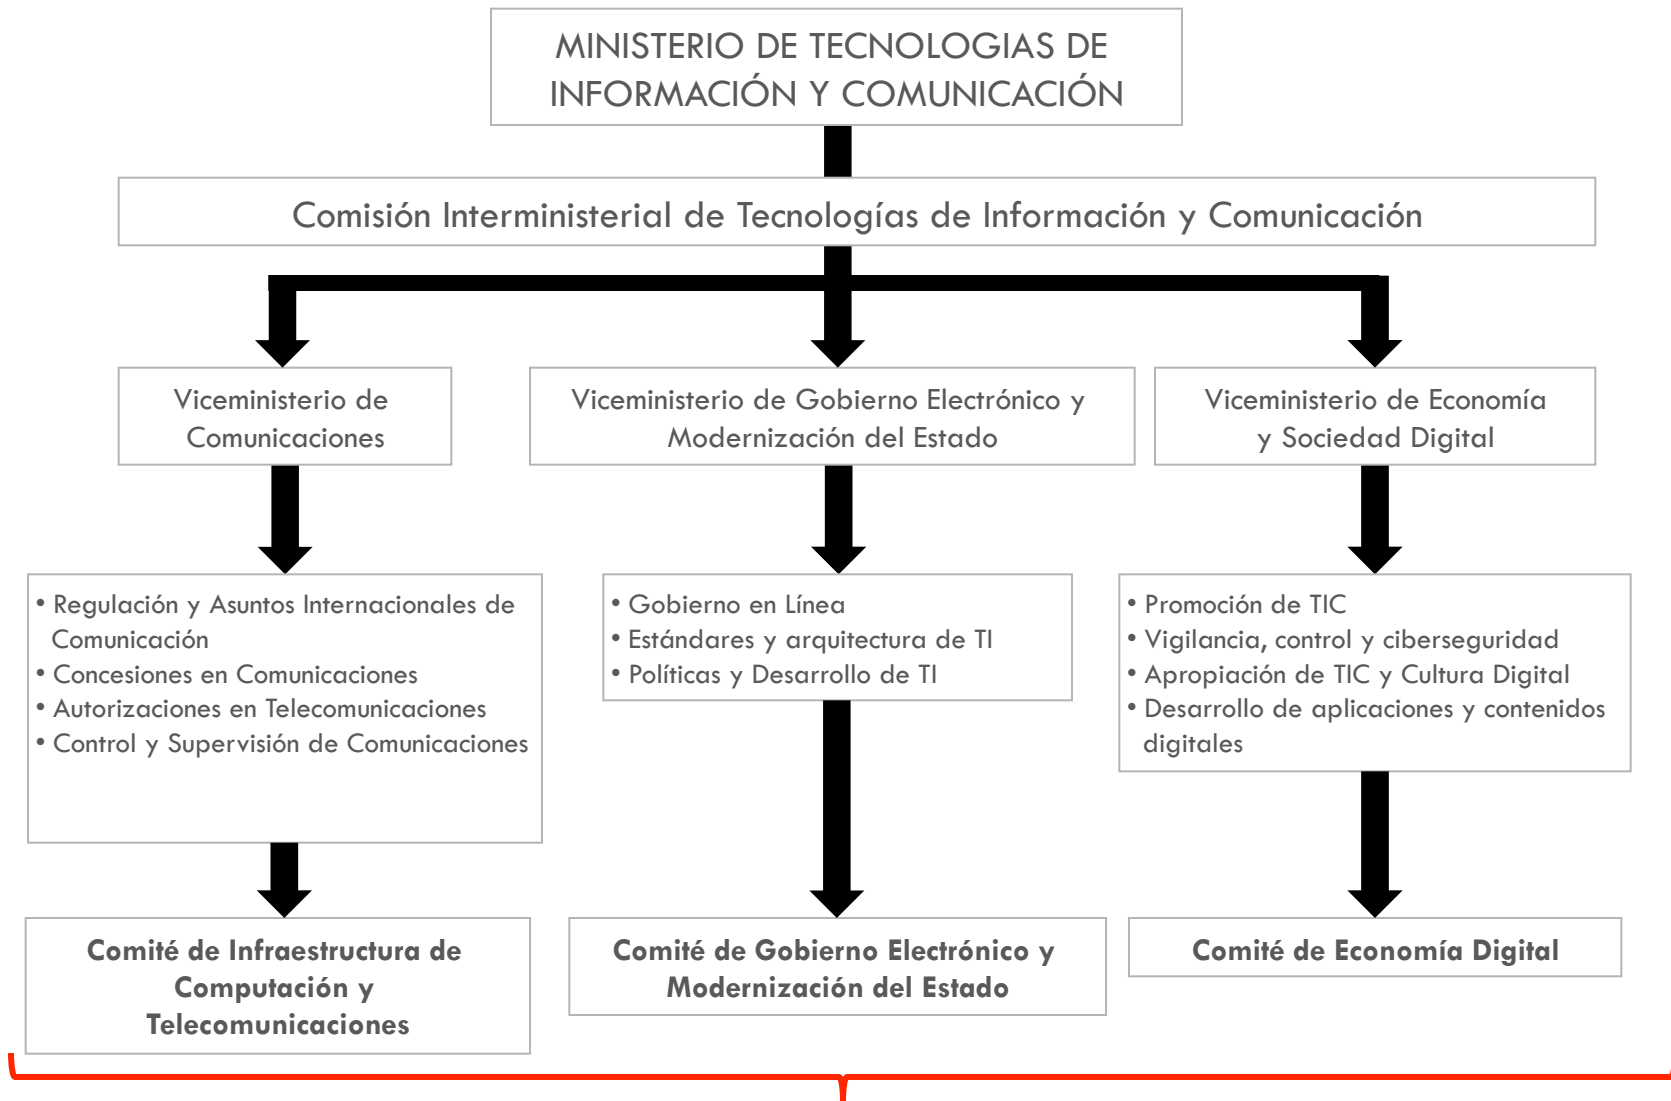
MINISTERIO DE TECNOLOGIAS DE INFORMACIÓN Y COMUNICACIÓN

Comisión Interministerial de Tecnologías de Información y Comunicación

Viceministerio de Comunicaciones

Viceministerio de Gobierno Electrónico y Modernización del Estado

Viceministerio de Economía y Sociedad Digital

• Regulación y Asuntos Internacionales de Comunicación
• Concesiones en Comunicaciones
• Autorizaciones en Telecomunicaciones
• Control y Supervisión de Comunicaciones

• Gobierno en Línea
• Estándares y arquitectura de TI
• Políticas y Desarrollo de TI

• Promoción de TIC
• Vigilancia, control y ciberseguridad
• Apropiación de TIC y Cultura Digital
• Desarrollo de aplicaciones y contenidos digitales

Comité de Infraestructura de Computación y Telecomunicaciones

Comité de Gobierno Electrónico y Modernización del Estado

Comité de Economía Digital